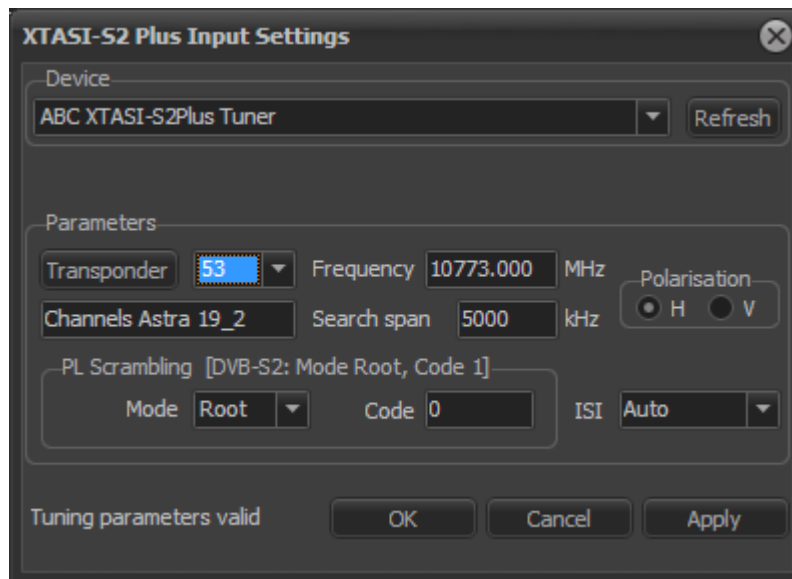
XTASI-S2 Plus Input Settings

Device

ABC XTASI-S2Plus Tuner

Refresh

Parameters

Transponder

53

Frequency

10773.000

MHz

Polarisation

H

V

Channels Astra 19_2

Search span

5000

kHz

PL Scrambling [DVB-S2: Mode Root, Code 1]

Mode

Root

Code

0

ISI

Auto

Tuning parameters valid

OK

Cancel

Apply